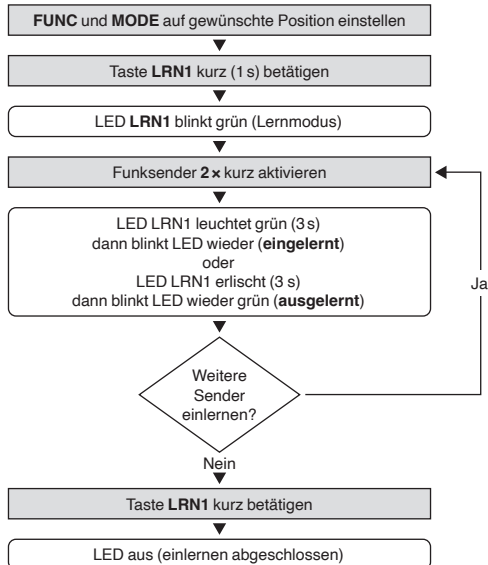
**FUNC** und **MODE** auf gewünschte Position einstellen

Taste **LRN1** kurz (1 s) betätigen

LED **LRN1** blinkt grün (Lernmodus)

Funksender **2 ×** kurz aktivieren

LED LRN1 leuchtet grün (3 s)
dann blinkt LED wieder (**eingelernt**)
oder
LED LRN1 erlischt (3 s)
dann blinkt LED wieder grün (**ausgelernt**)

Weitere Sender einlernen?

Ja

Nein

Taste **LRN1** kurz betätigen

LED aus (einlernen abgeschlossen)